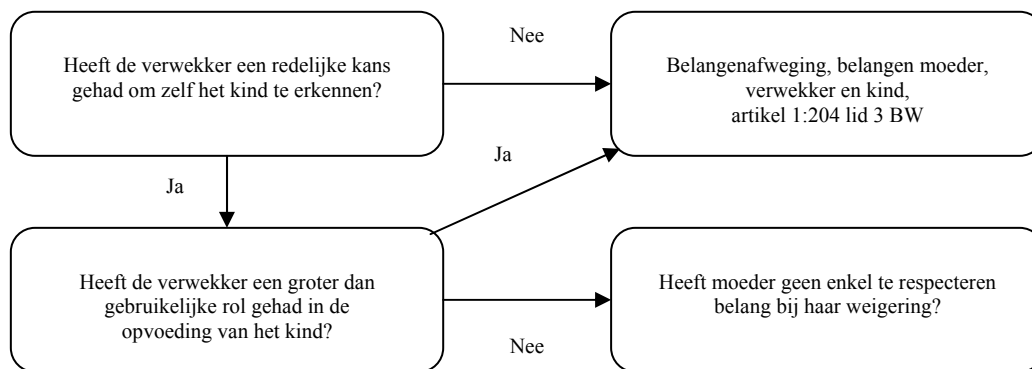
Heeft de verwekker een redelijke kans gehad om zelf het kind te erkennen?

Nee

Belangenafweging, belangen moeder, verwekker en kind, artikel 1:204 lid 3 BW

Ja

Ja

Heeft de verwekker een groter dan gebruikelijke rol gehad in de opvoeding van het kind?

Nee

Heeft moeder geen enkel te respecteren belang bij haar weigering?